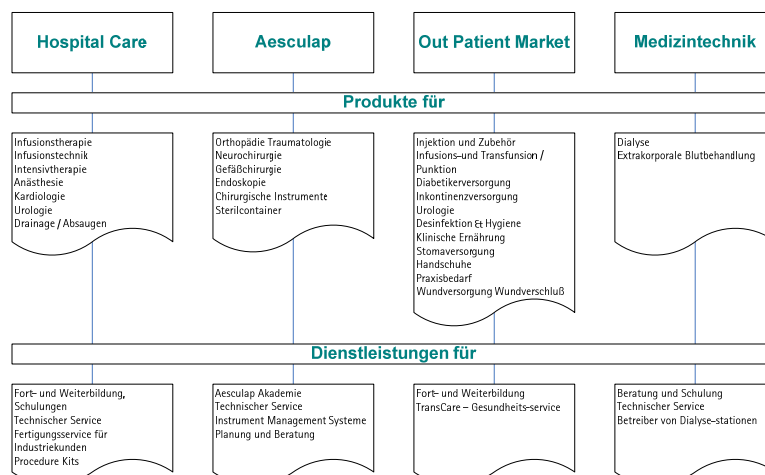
Hospital Care

Aesculap

Out Patient Market

Medizintechnik

Produkte für

Infusionstherapie
Infusionstechnik
Intensivtherapie
Anästhesie
Kardiologie
Urologie
Drainage / Absaugen

Orthopädie Traumatologie
Neurochirurgie
Gefäßchirurgie
Endoskopie
Chirurgische Instrumente
Sterilcontainer

Injektion und Zubehör
Infusions- und Transfunsion / Punktion
Diabetikerversorgung
Inkontinenzversorgung
Urologie
Desinfektion & Hygiene
Klinische Ernährung
Stomaversorgung
Handschuhe
Praxisbedarf
Wundversorgung Wundverschluß

Dialyse
Extrakorporale Blutbehandlung

Dienstleistungen für

Fort- und Weiterbildung, Schulungen
Technischer Service
Fertigungsservice für Industriekunden
Procedure Kits

Aesculap Akademie
Technischer Service
Instrument Management Systeme
Planung und Beratung

Fort- und Weiterbildung
TransCare – Gesundheits-service

Beratung und Schulung
Technischer Service
Betreiber von Dialyse-stationen